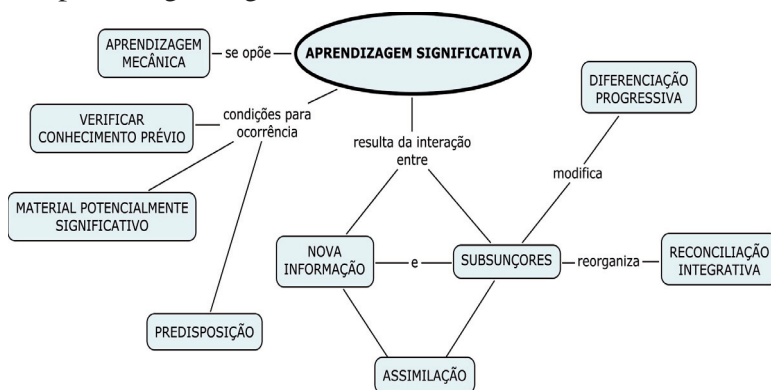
APRENDIZAGEM MECÂNICA

se opõe

APRENDIZAGEM SIGNIFICATIVA

DIFERENCIAÇÃO PROGRESSIVA

VERIFICAR CONHECIMENTO PRÉVIO

condições para ocorrência

resulta da interação entre

modifica

MATERIAL POTENCIALMENTE SIGNIFICATIVO

NOVA INFORMAÇÃO

e

SUBSUNÇORES

reorganiza

RECONCILIAÇÃO INTEGRATIVA

PREDISPOSIÇÃO

ASSIMILAÇÃO